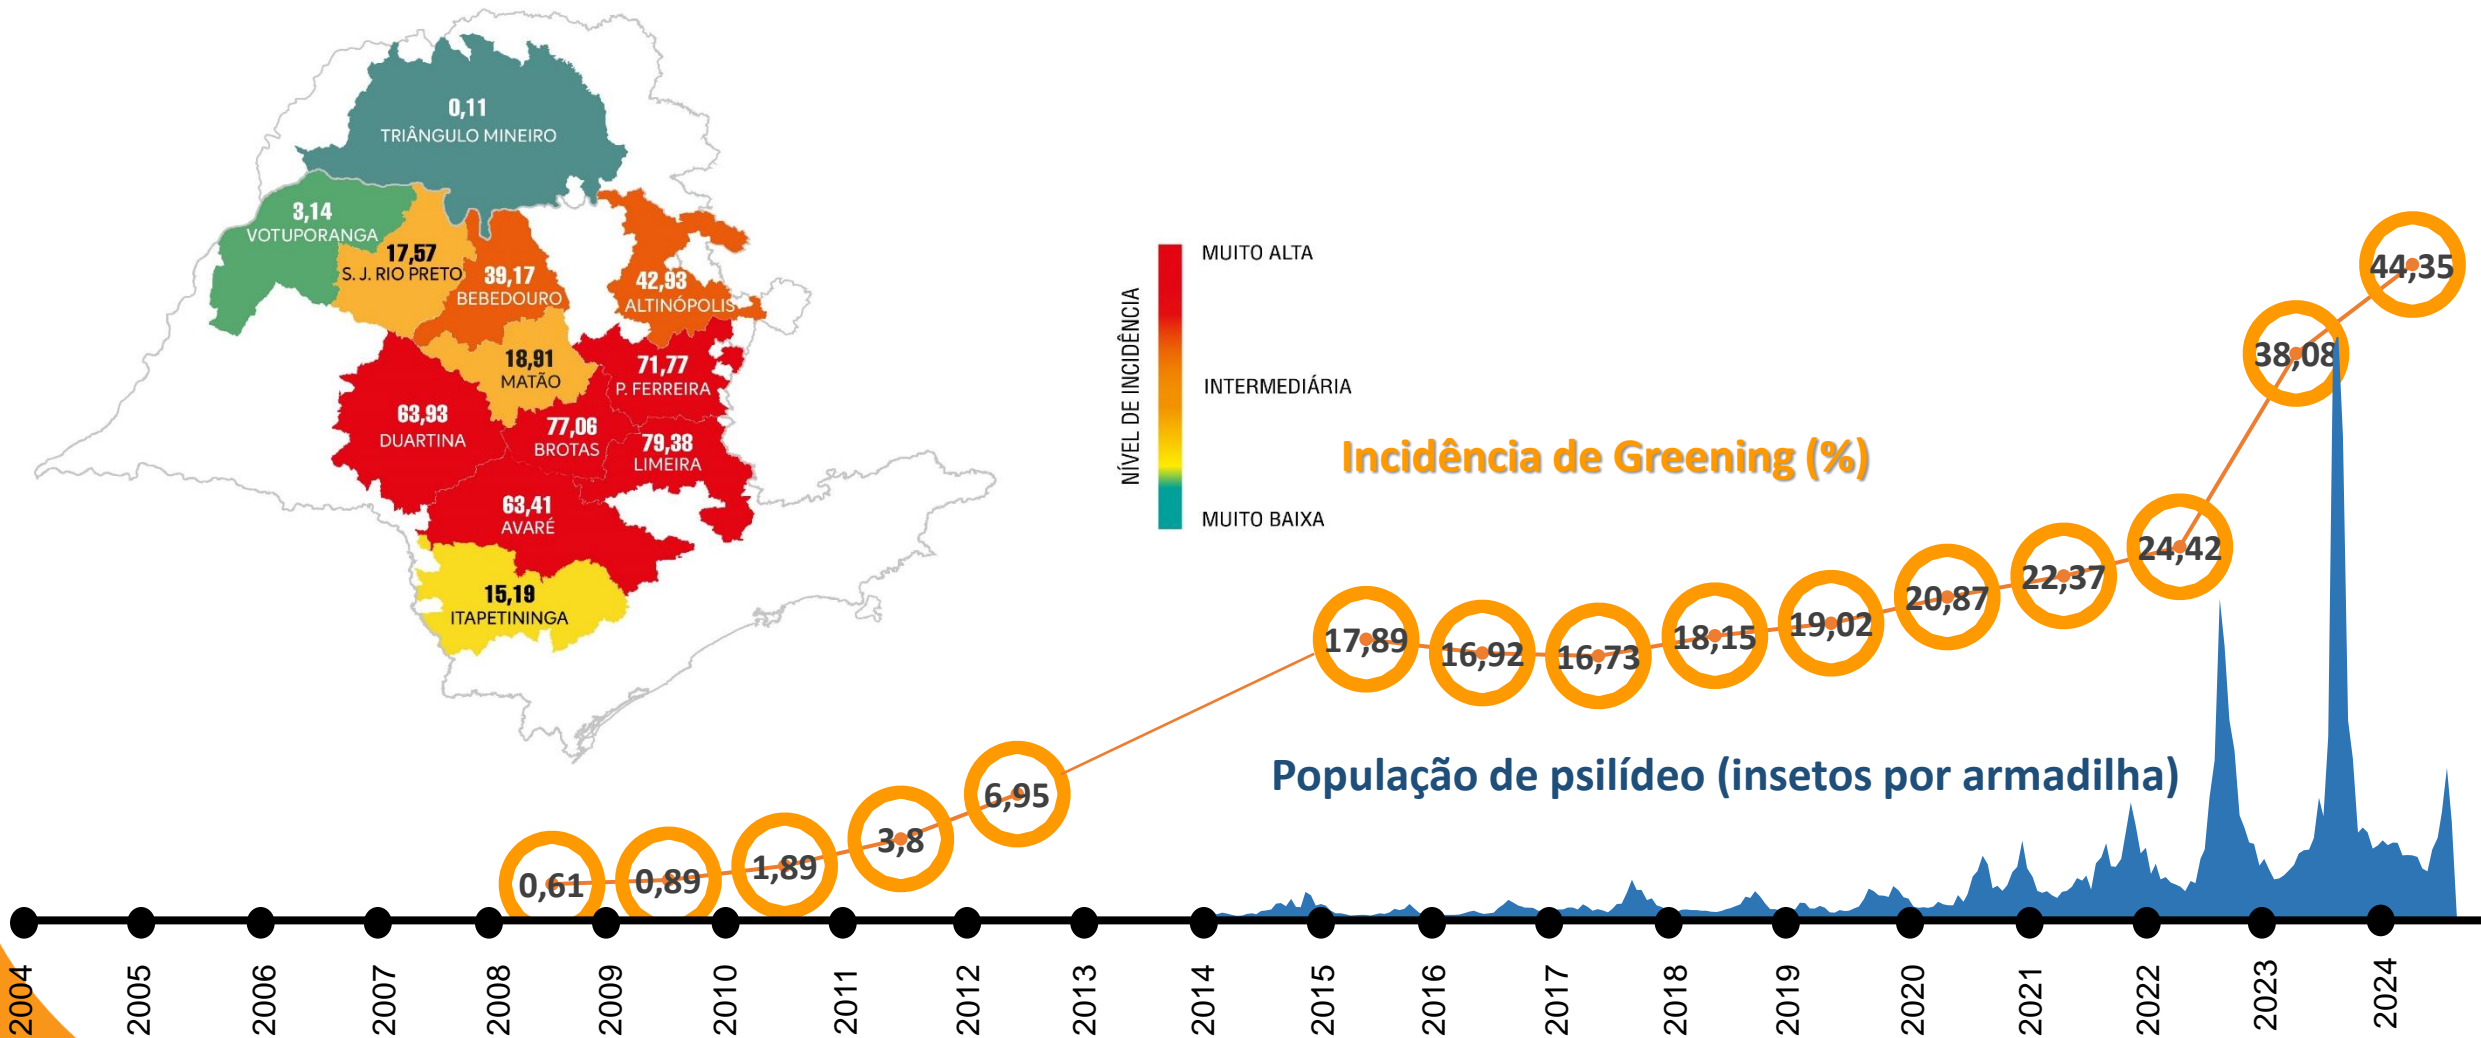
0,11
TRIÂNGULO MINEIRO

3,14
VOTUPORANGA

17,57
S. J. RIO PRETO

39,17
BEBEDOURO

42,93
ALTINÓPOLIS

18,91
MATÃO

71,77
P. FERREIRA

63,93
DUARTINA

77,06
BROTAS

79,38
LIMEIRA

63,41
AVARÉ

15,19
ITAPETININGA

NÍVEL DE INCIDÊNCIA
MUITO ALTA
INTERMEDIÁRIA
MUITO BAIXA

Incidência de Greening (%)

População de psilídeo (insetos por armadilha)

0,61
0,89
1,89
3,8
6,95
17,89
16,92
16,73
18,15
19,02
20,87
22,37
24,42
38,08
44,35

2004
2005
2006
2007
2008
2009
2010
2011
2012
2013
2014
2015
2016
2017
2018
2019
2020
2021
2022
2023
2024